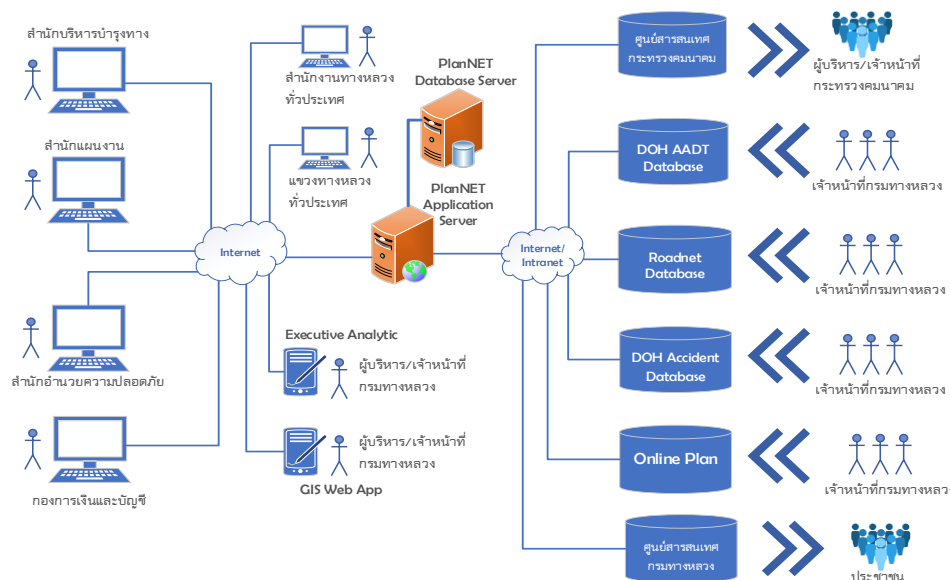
สำนักบริหารบำรุงทาง

สำนักแผนงาน

สำนักอำนวยความปลอดภัย

กองการเงินและบัญชี

สำนักงานทางหลวงทั่วประเทศ

แขวงทางหลวงทั่วประเทศ

Internet

PlanNET Database Server

PlanNET Application Server

Executive Analytic

ผู้บริหาร/เจ้าหน้าที่กรมทางหลวง

ผู้บริหาร/เจ้าหน้าที่กรมทางหลวง

GIS Web App

Internet/ Intranet

ศูนย์สารสนเทศกระทรวงคมนาคม

ผู้บริหาร/เจ้าหน้าที่กระทรวงคมนาคม

DOH AADT Database

เจ้าหน้าที่กรมทางหลวง

Roadnet Database

เจ้าหน้าที่กรมทางหลวง

DOH Accident Database

เจ้าหน้าที่กรมทางหลวง

Online Plan

เจ้าหน้าที่กรมทางหลว

ศูนย์สารสนเทศกรมทางหลวง

ประชาชน